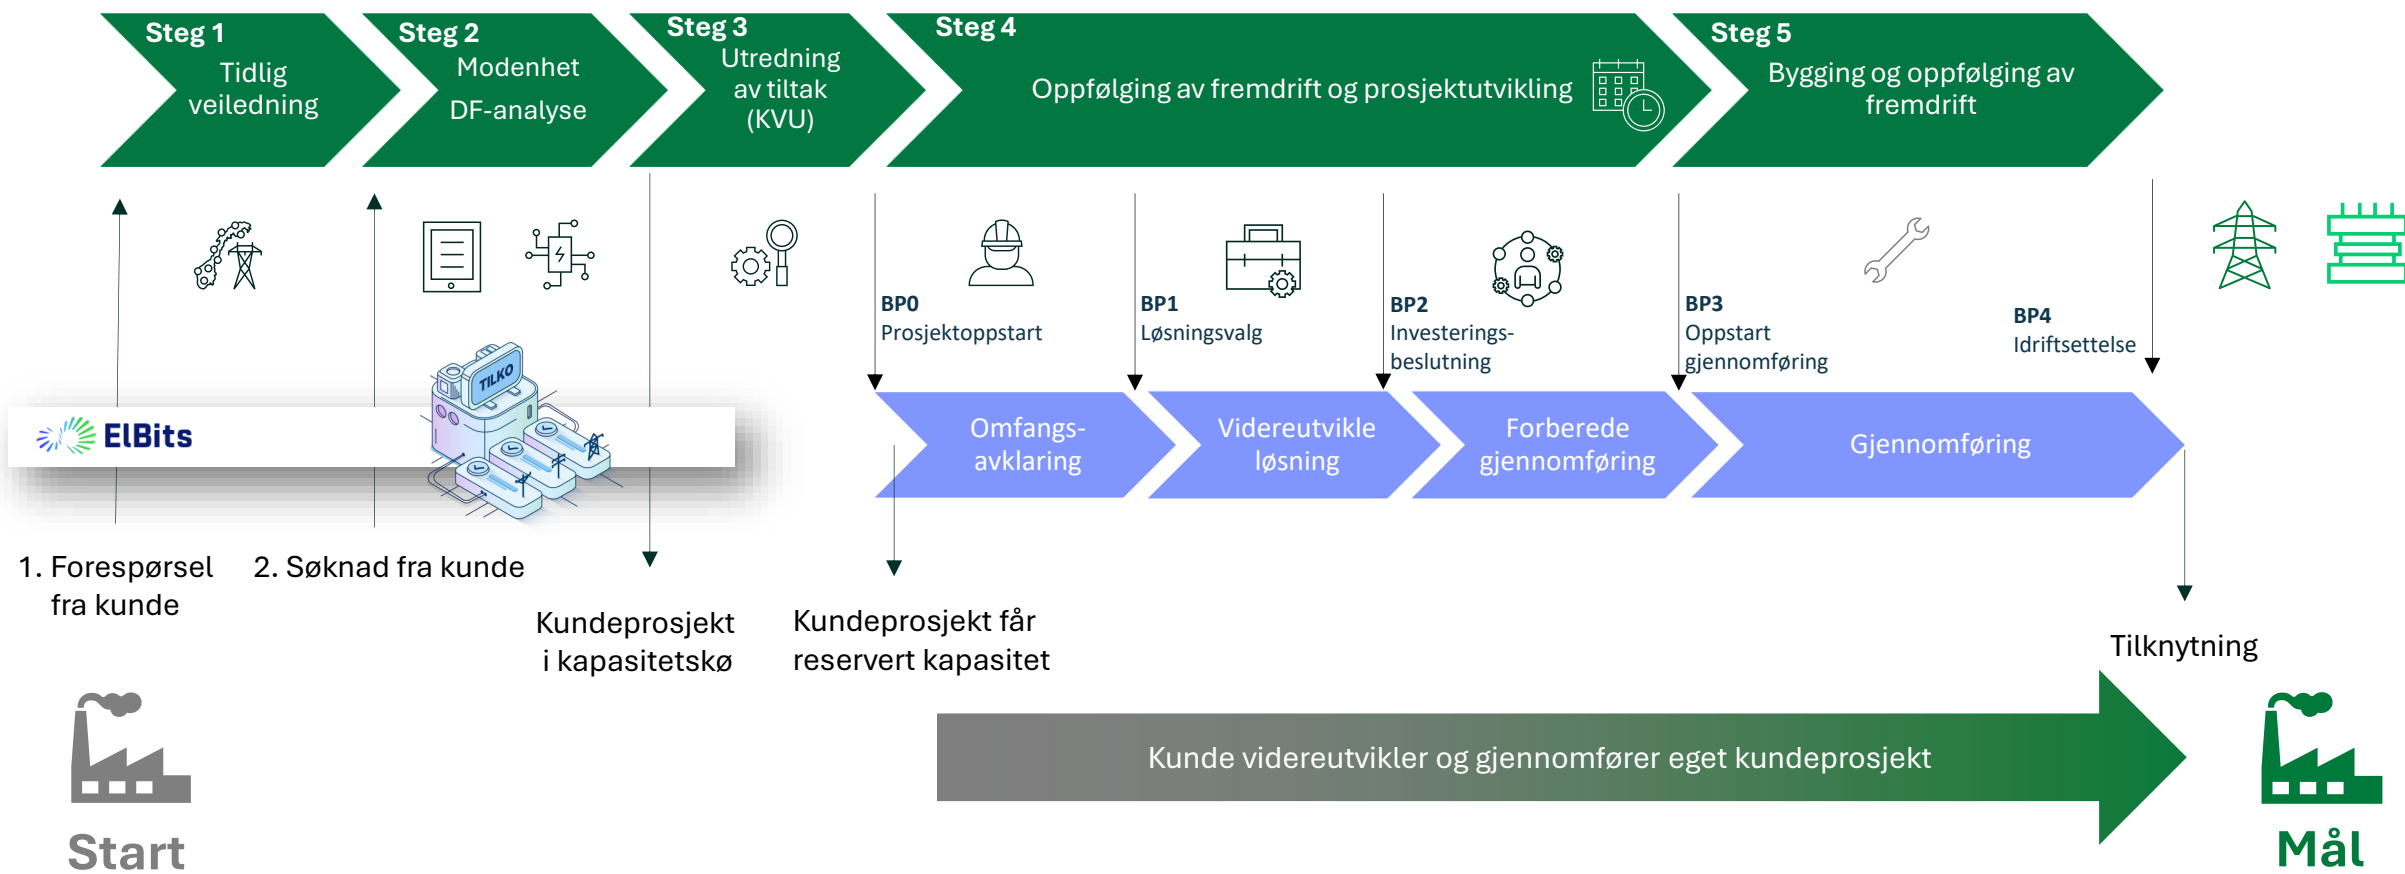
Steg 1
Tidlig veiledning

Steg 2
Modenhet
DF-analyse

Steg 3
Utredning av tiltak (KVU)

Steg 4
Oppfølging av fremdrift og prosjektutvikling

Steg 5
Bygging og oppfølging av fremdrift

BP0
Prosjektoppstart

BP1
Løsningsvalg

BP2
Investerings-beslutning

BP3
Oppstart gjennomføring

BP4
Idriftsettelse

ElBits

TILKO

Omfangs-avklaring

Videreutvikle løsning

Forberede gjennomføring

Gjennomføring

1. Forespørsel fra kunde

2. Søknad fra kunde

Kundeprosjekt i kapasitetskø

Kundeprosjekt får reservert kapasitet

Tilknytning

Kunde videreutvikler og gjennomfører eget kundeprosjekt

Start

Mål